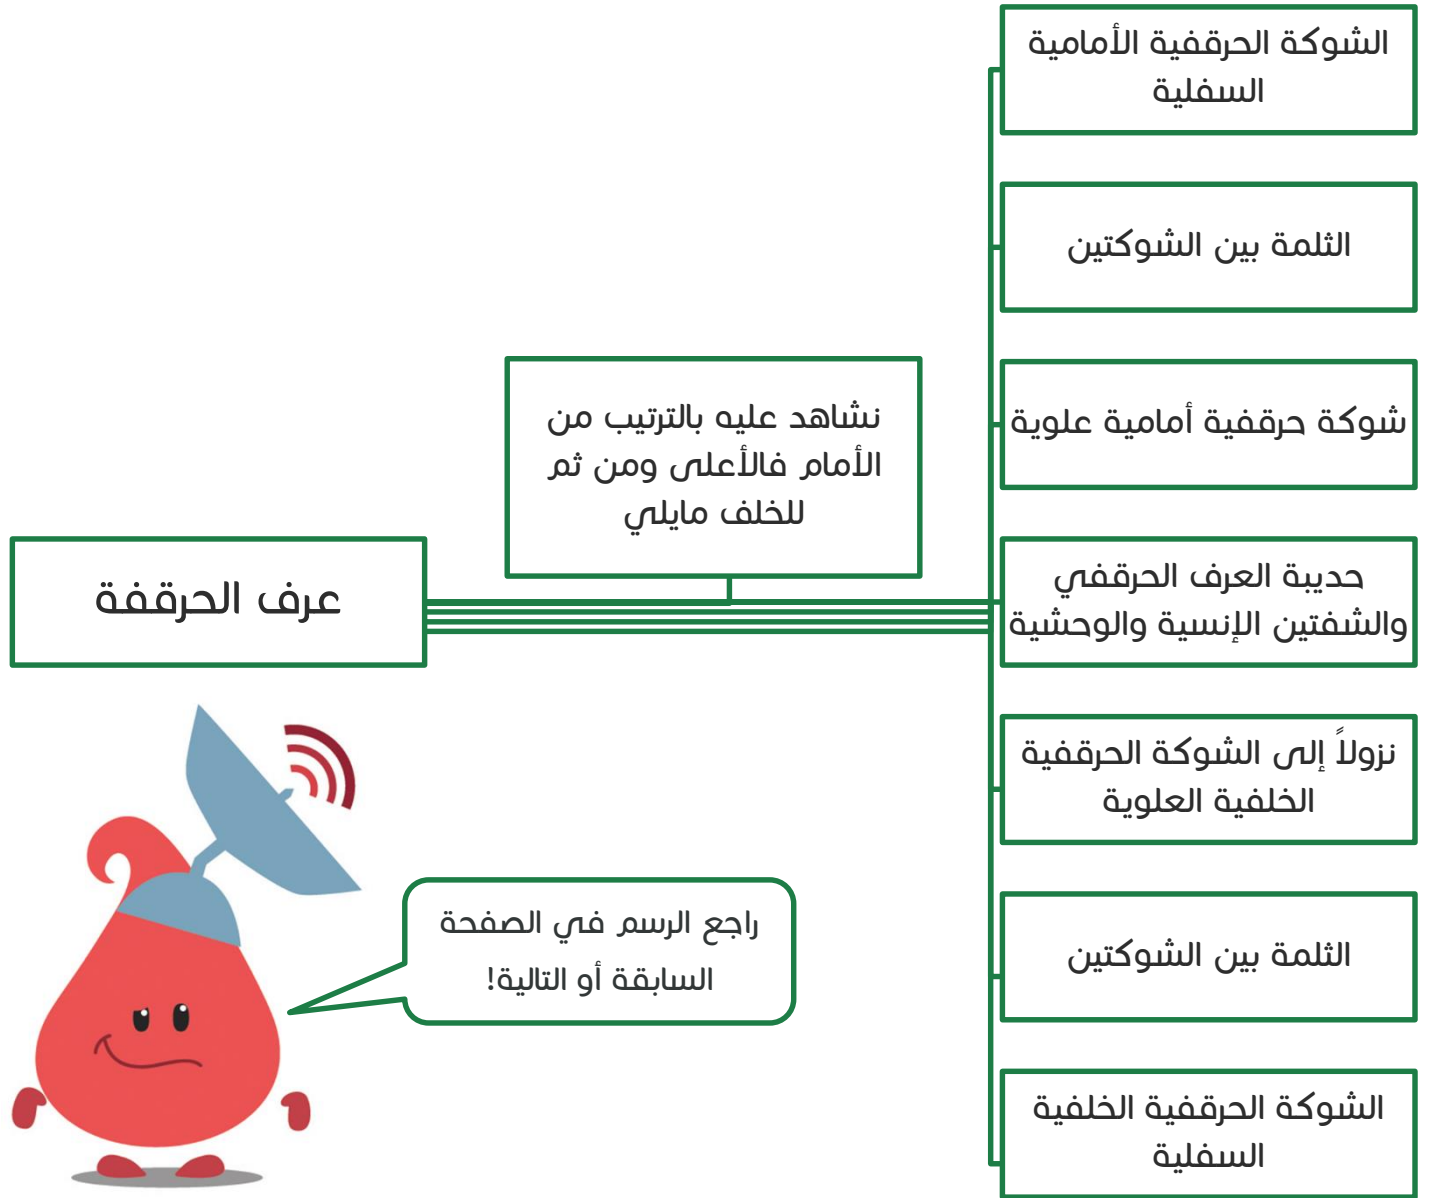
عرف الحرقفة

نشاهد عليه بالترتيب من الأمام فالأعلى ومن ثم للخلف مايلي

الشوكة الحرقفية الأمامية السفلية

الثلمة بين الشوكتين

شوكة حرقفية أمامية علوية

حديبة العرف الحرقفي والشفتين الإنسية والوحشية

نزولاً إلى الشوكة الحرقفية الخلفية العلوية

الثلمة بين الشوكتين

الشوكة الحرقفية الخلفية السفلية

راجع الرسم في الصفحة السابقة أو التالية!